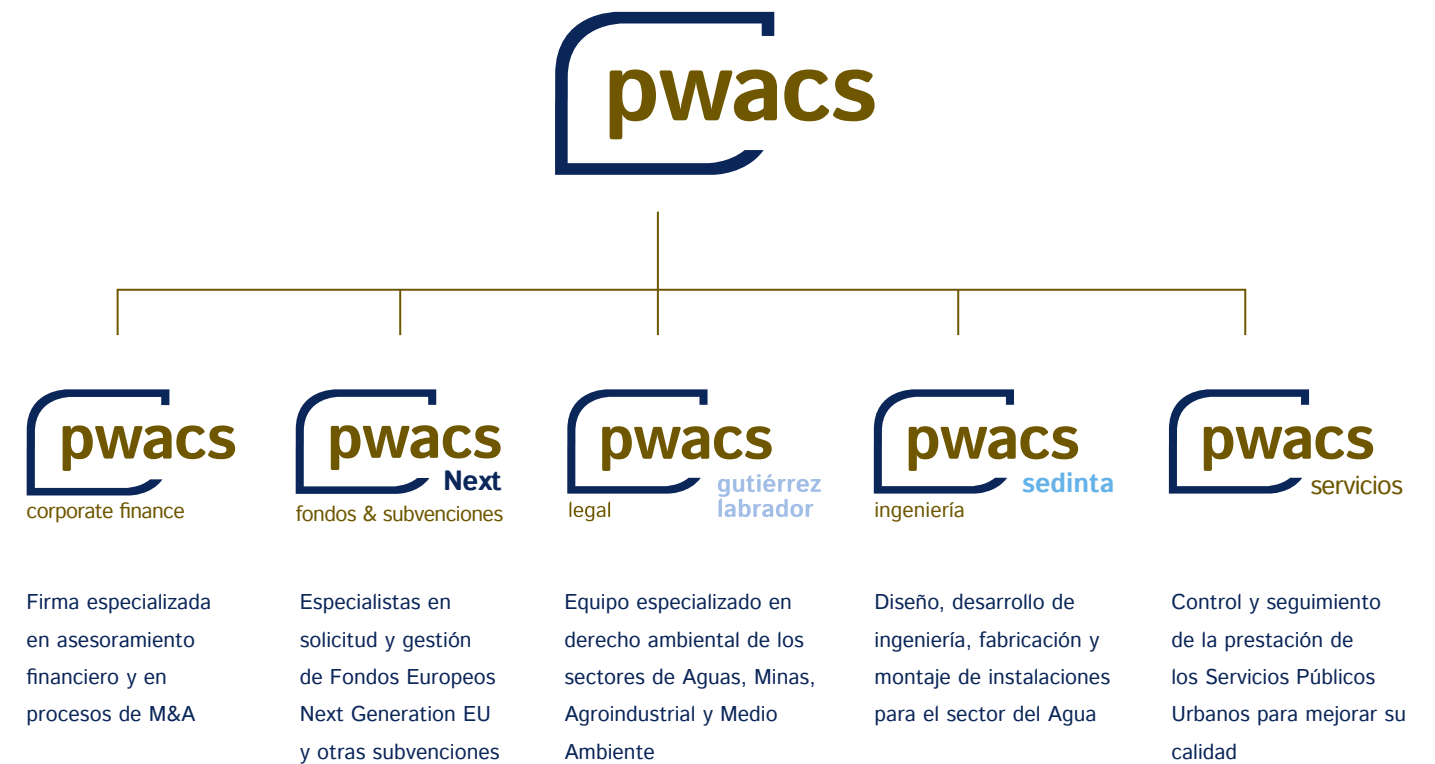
pwacs

pwacs
corporate finance

pwacs
Next
fondos & subvenciones

pwacs
legal
gutiérrez
labrador

pwacs
sedinta
ingeniería

pwacs
servicios

Firma especializada en asesoramiento financiero y en procesos de M&A

Especialistas en solicitud y gestión de Fondos Europeos Next Generation EU y otras subvenciones

Equipo especializado en derecho ambiental de los sectores de Aguas, Minas, Agroindustrial y Medio Ambiente

Diseño, desarrollo de ingeniería, fabricación y montaje de instalaciones para el sector del Agua

Control y seguimiento de la prestación de los Servicios Públicos Urbanos para mejorar su calidad